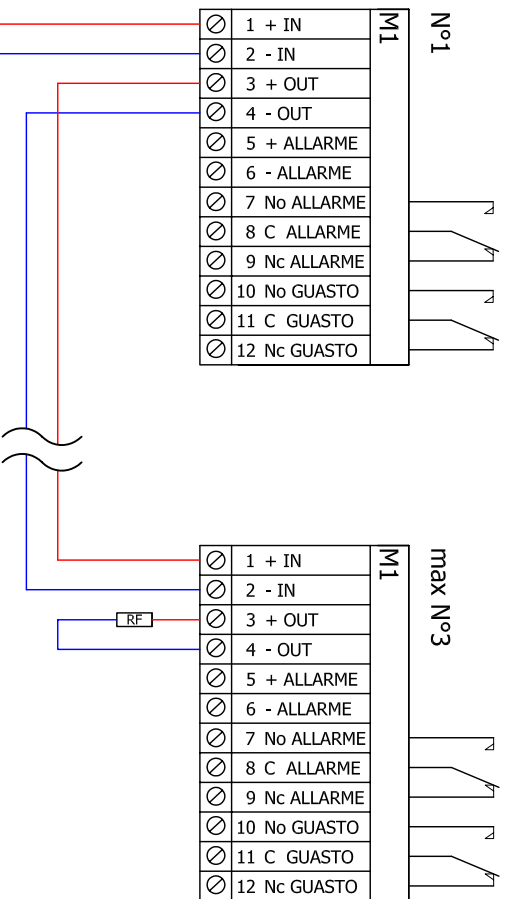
M1

N°1

1 + IN
2 - IN
3 + OUT
4 - OUT
5 + ALLARME
6 - ALLARME
7 No ALLARME
8 C ALLARME
9 Nc ALLARME
10 No GUASTO
11 C GUASTO
12 Nc GUASTO

RF

M1

max N°3

1 + IN
2 - IN
3 + OUT
4 - OUT
5 + ALLARME
6 - ALLARME
7 No ALLARME
8 C ALLARME
9 Nc ALLARME
10 No GUASTO
11 C GUASTO
12 Nc GUASTO